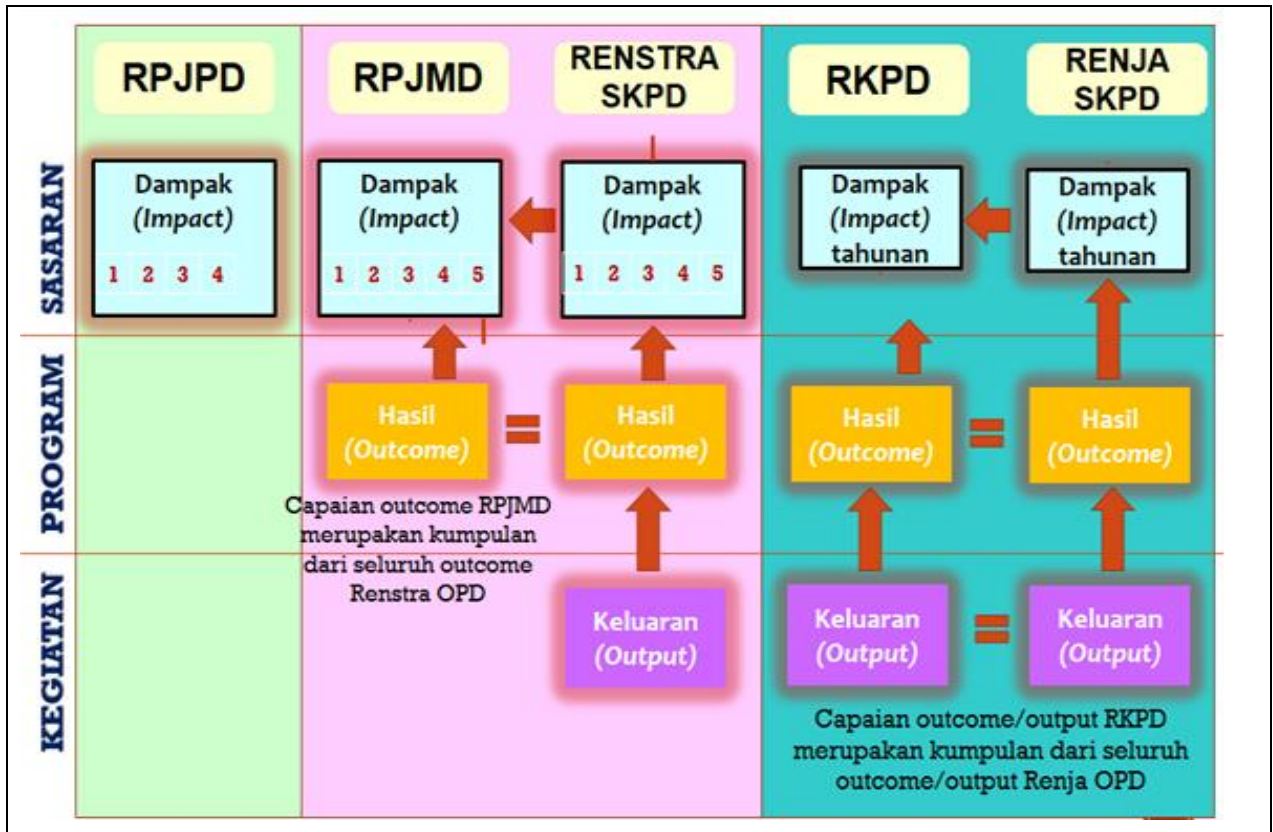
RPJPD

RPJMD

RENSTRA SKPD

RKPD

RENJA SKPD

SASARAN

PROGRAM

KEGIATAN

Dampak (Impact)
1 2 3 4

Dampak (Impact)
1 2 3 4 5

Dampak (Impact)
1 2 3 4 5

Dampak (Impact) tahunan

Dampak (Impact) tahunan

Hasil (Outcome)

=

Hasil (Outcome)

Hasil (Outcome)

=

Hasil (Outcome)

Capaian outcome RPJMD merupakan kumpulan dari seluruh outcome Renstra OPD

Keluaran (Output)

Keluaran (Output)

=

Keluaran (Output)

Capaian outcome/output RKPD merupakan kumpulan dari seluruh outcome/output Renja OPD